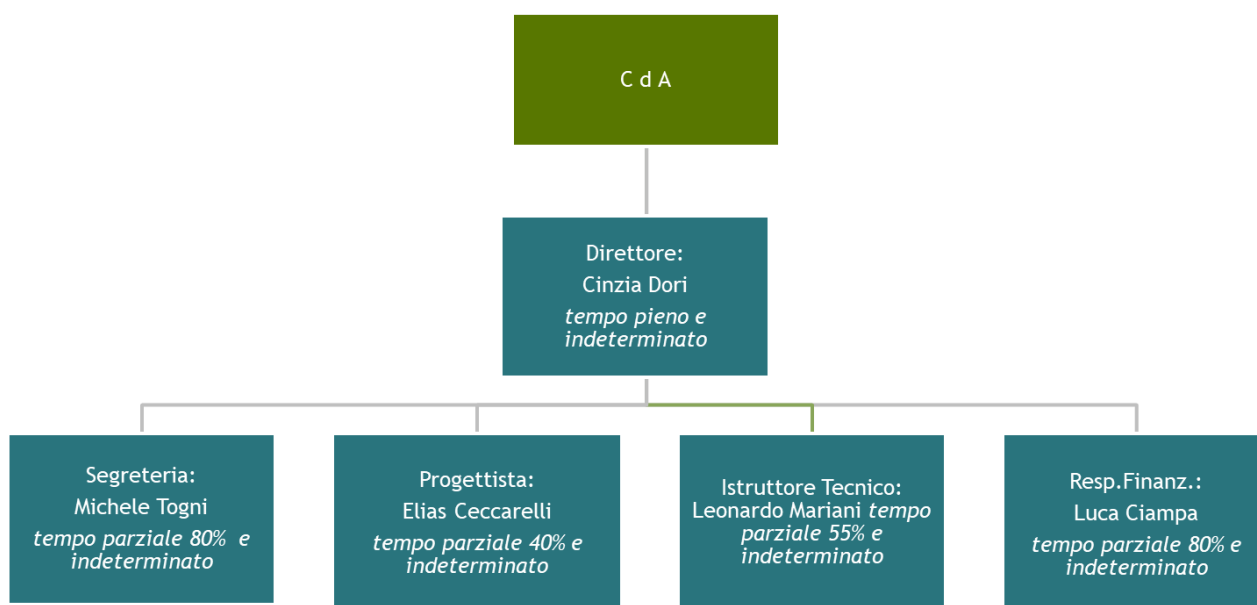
C d A

Direttore:
Cinzia Dori
*tempo pieno e indeterminato*

Segreteria:
Michele Togni
*tempo parziale 80% e indeterminato*

Progettista:
Elias Ceccarelli
*tempo parziale 40% e indeterminato*

Istruttore Tecnico:
Leonardo Mariani *tempo parziale 55% e indeterminato*

Resp.Finanz.:
Luca Ciampa
*tempo parziale 80% e indeterminato*